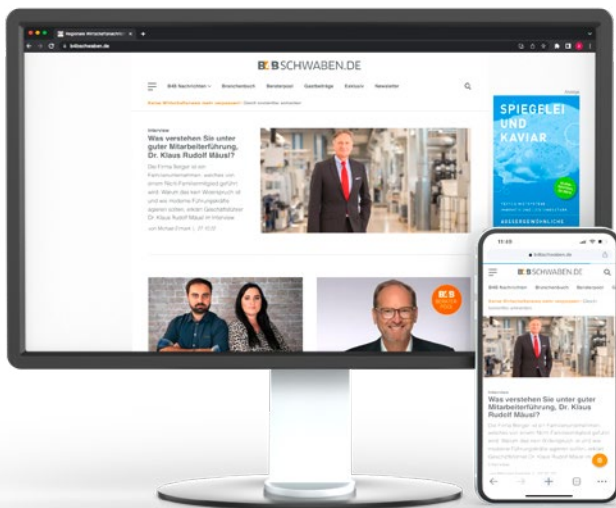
Regionale Wirtschaftsnachrichten

b4bschwaben.de

B4BSCHWABEN.DE

B4B Nachrichten Branchenbuch Beraterpool Gastbeiträge Exklusiv Newsletter

Keine Wirtschaftsnews mehr verpassen! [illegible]

Interview

Was verstehen Sie unter guter Mitarbeiterführung, Dr. Klaus Rudolf Mäusl?

Die Firma Berger ist ein Familienunternehmen, welches von einem Nicht-Familienmitglied geführt wird. Warum das kein Widerspruch ist und wie moderne Führungskräfte agieren sollten, erklärt Geschäftsführer Dr. Klaus Rudolf Mäusl im Interview.

von Michael Emsen | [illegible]

Anzeige

SPIEGELEI UND KAVIAR

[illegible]

AUSSERGEWÖHNLICHE

11:05

b4bschwaben.de

B4BSCHWABEN.DE

B4B Nachrichten Branchenbuch Beraterpool

Keine Wirtschaftsnews mehr verpassen! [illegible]

Interview

Was verstehen Sie unter guter Mitarbeiterführung, Dr. Klaus Rudolf Mäusl?

Die Firma Berger ist ein Familienunternehmen, welches von einem Nicht-Familienmitglied geführt wird. Warum das kein Widerspruch ist und wie moderne Führungskräfte agieren sollten, erklärt Geschäftsführer Dr. Klaus Rudolf Mäusl im Interview.